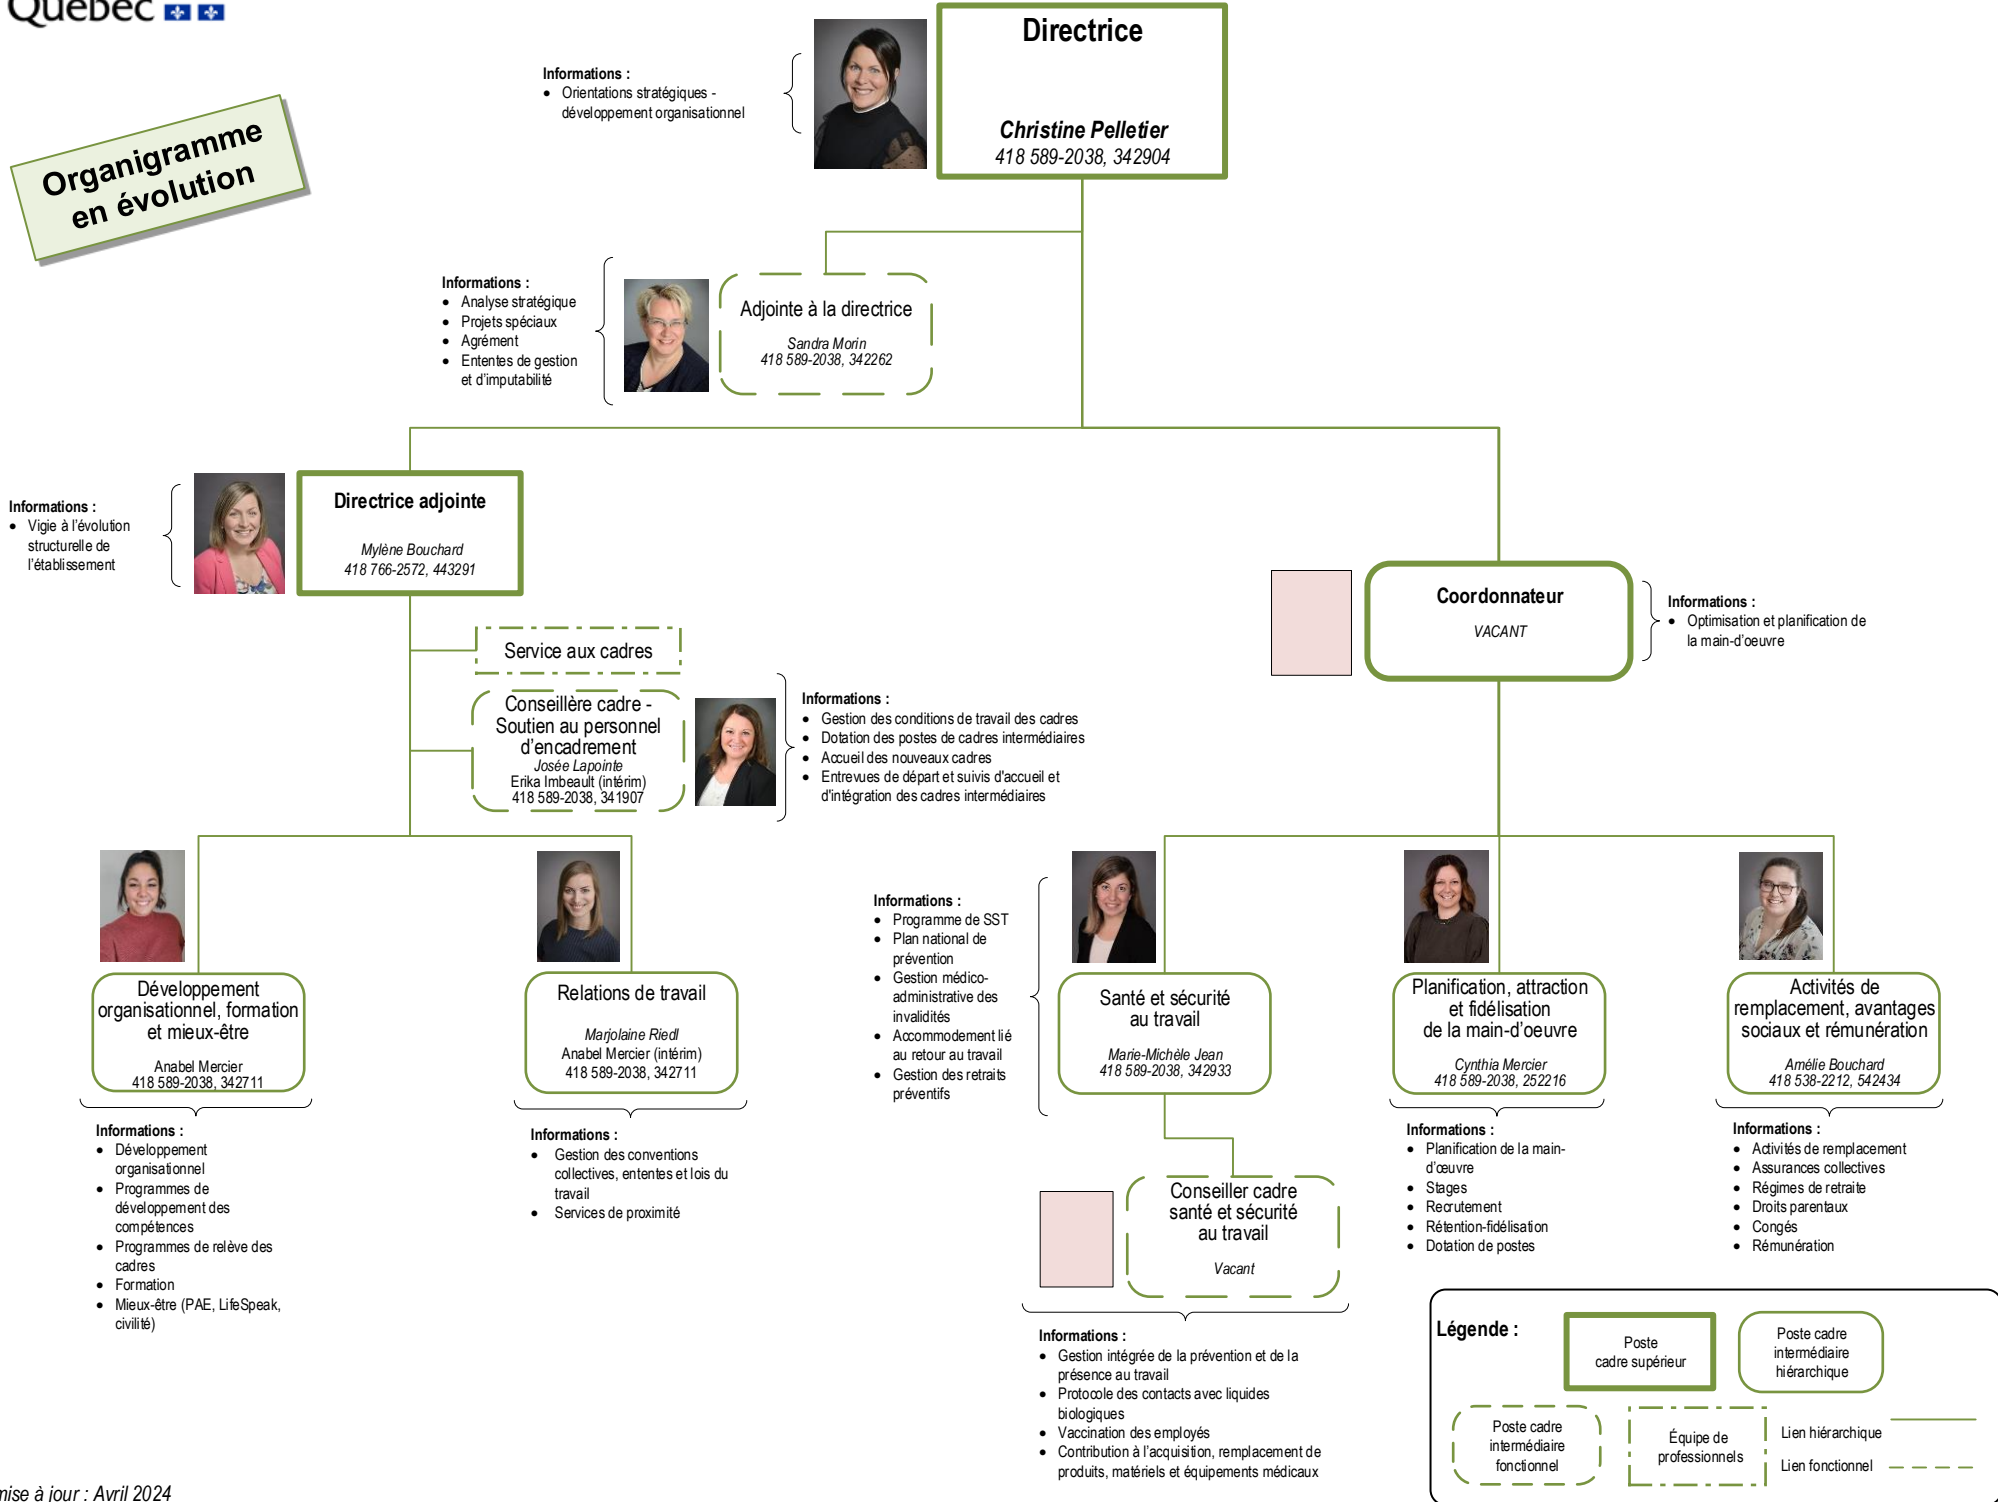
Québec

Organigramme en évolution

Informations :
- Orientations stratégiques - développement organisationnel

Directrice
Christine Pelletier
418 589-2038, 342904

Informations :
- Analyse stratégique
- Projets spéciaux
- Agrément
- Ententes de gestion et d'imputabilité

Adjointe à la directrice
Sandra Morin
418 589-2038, 342262

Informations :
- Vigie à l'évolution structurelle de l'établissement

Directrice adjointe
Mylène Bouchard
418 766-2572, 443291

Coordonnateur
VACANT

Informations :
- Optimisation et planification de la main-d'oeuvre

Service aux cadres

Conseillère cadre - Soutien au personnel d'encadrement
Josée Lapointe
Erika Imbeault (intérim)
418 589-2038, 341907

Informations :
- Gestion des conditions de travail des cadres
- Dotation des postes de cadres intermédiaires
- Accueil des nouveaux cadres
- Entrevues de départ et suivis d'accueil et d'intégration des cadres intermédiaires

Informations :
- Programme de SST
- Plan national de prévention
- Gestion médico-administrative des invalidités
- Accommodement lié au retour au travail
- Gestion des retraits préventifs

Développement organisationnel, formation et mieux-être
Anabel Mercier
418 589-2038, 342711

Relations de travail
Marjolaine Riedl
Anabel Mercier (intérim)
418 589-2038, 342711

Santé et sécurité au travail
Marie-Michèle Jean
418 589-2038, 342933

Planification, attraction et fidélisation de la main-d'oeuvre
Cynthia Mercier
418 589-2038, 252216

Activités de remplacement, avantages sociaux et rémunération
Amélie Bouchard
418 538-2212, 542434

Informations :
- Développement organisationnel
- Programmes de développement des compétences
- Programmes de relève des cadres
- Formation
- Mieux-être (PAE, LifeSpeak, civilité)

Informations :
- Gestion des conventions collectives, ententes et lois du travail
- Services de proximité

Informations :
- Planification de la main-d'œuvre
- Stages
- Recrutement
- Rétention-fidélisation
- Dotation de postes

Informations :
- Activités de remplacement
- Assurances collectives
- Régimes de retraite
- Droits parentaux
- Congés
- Rémunération

Conseiller cadre santé et sécurité au travail
Vacant

Informations :
- Gestion intégrée de la prévention et de la présence au travail
- Protocole des contacts avec liquides biologiques
- Vaccination des employés
- Contribution à l'acquisition, remplacement de produits, matériels et équipements médicaux

Légende :
Poste cadre supérieur
Poste cadre intermédiaire hiérarchique
Poste cadre intermédiaire fonctionnel
Équipe de professionnels
Lien hiérarchique
Lien fonctionnel

mise à jour : Avril 2024